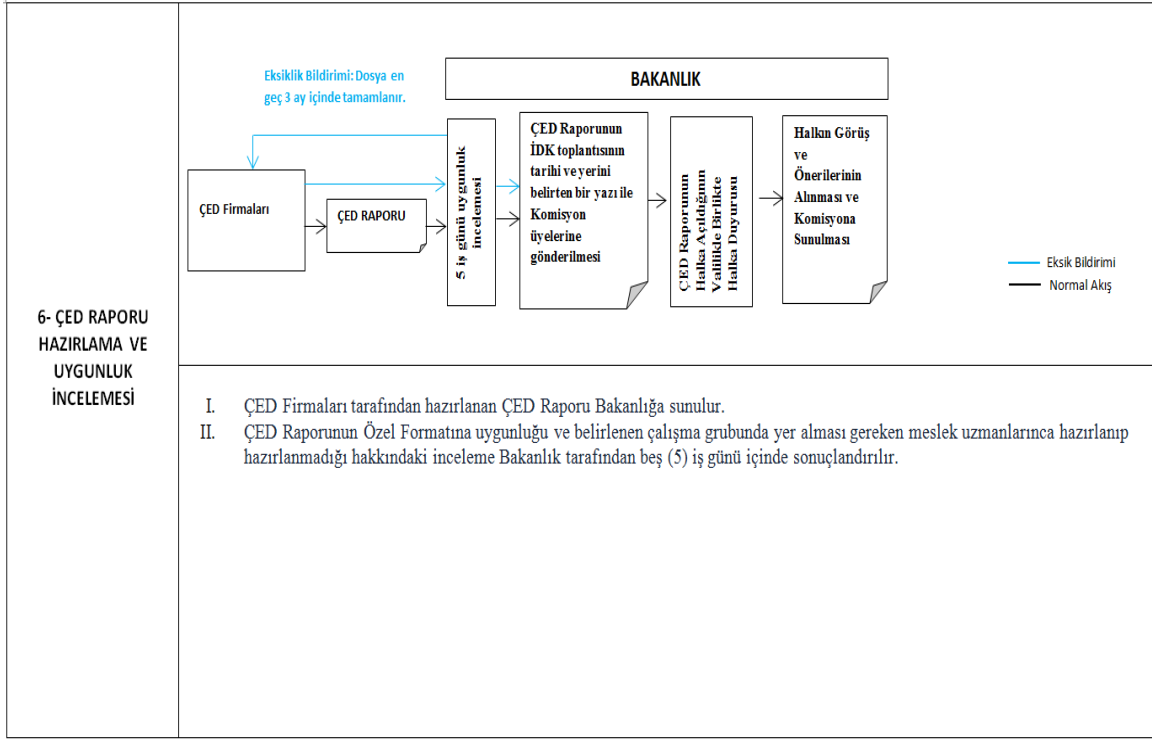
6- ÇED RAPORU HAZIRLAMA VE UYGUNLUK İNCELEMESİ

Eksiklik Bildirimi: Dosya en geç 3 ay içinde tamamlanır.

BAKANLIK

ÇED Firmaları

ÇED RAPORU

5 iş günü uygunluk incelemesi

ÇED Raporunun İDK toplantısının tarihi ve yerini belirten bir yazı ile Komisyon üyelerine gönderilmesi

ÇED Raporunun Halka Açıldığının Valilikle Birlikte Halka Duyurusu

Halkın Görüş ve Önerilerinin Alınması ve Komisyona Sunulması

Eksik Bildirimi
Normal Akış

I. ÇED Firmaları tarafından hazırlanan ÇED Raporu Bakanlığa sunulur.
II. ÇED Raporunun Özel Formatına uygunluğu ve belirlenen çalışma grubunda yer alması gereken meslek uzmanlarınca hazırlanıp hazırlanmadığı hakkındaki inceleme Bakanlık tarafından beş (5) iş günü içinde sonuçlandırılır.